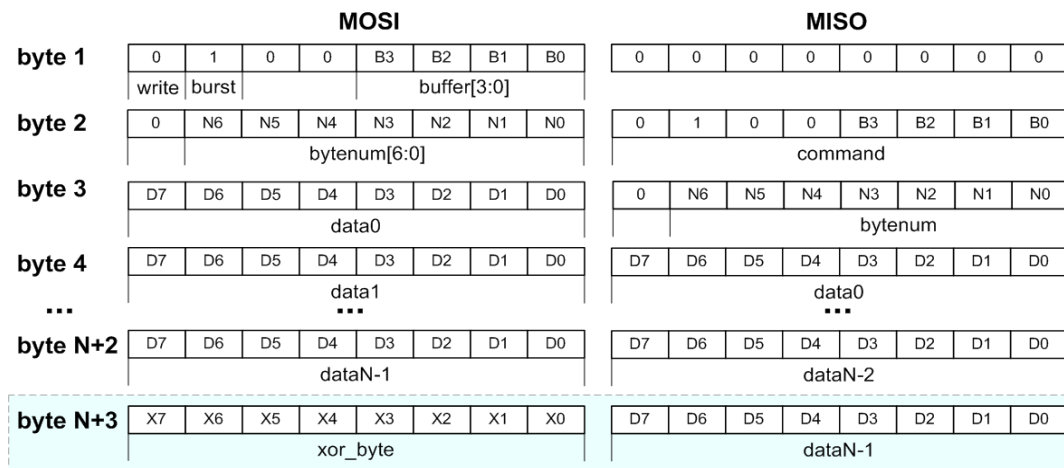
MOSI

MISO

byte 1

| 0 | 1 | 0 | 0 | B3 | B2 | B1 | B0 |
|---|---|---|---|---|---|---|---|
| write | burst | | | buffer[3:0] | | | |

| 0 | 0 | 0 | 0 | 0 | 0 | 0 | 0 |
|---|---|---|---|---|---|---|---|

byte 2

| 0 | N6 | N5 | N4 | N3 | N2 | N1 | N0 |
|---|---|---|---|---|---|---|---|
| | bytenum[6:0] | | | | | | |

| 0 | 1 | 0 | 0 | B3 | B2 | B1 | B0 |
|---|---|---|---|---|---|---|---|
| command | | | | | | | |

byte 3

| D7 | D6 | D5 | D4 | D3 | D2 | D1 | D0 |
|---|---|---|---|---|---|---|---|
| data0 | | | | | | | |

| 0 | N6 | N5 | N4 | N3 | N2 | N1 | N0 |
|---|---|---|---|---|---|---|---|
| | bytenum | | | | | | |

byte 4

| D7 | D6 | D5 | D4 | D3 | D2 | D1 | D0 |
|---|---|---|---|---|---|---|---|
| data1 | | | | | | | |

| D7 | D6 | D5 | D4 | D3 | D2 | D1 | D0 |
|---|---|---|---|---|---|---|---|
| data0 | | | | | | | |

...

...

...

byte N+2

| D7 | D6 | D5 | D4 | D3 | D2 | D1 | D0 |
|---|---|---|---|---|---|---|---|
| dataN-1 | | | | | | | |

| D7 | D6 | D5 | D4 | D3 | D2 | D1 | D0 |
|---|---|---|---|---|---|---|---|
| dataN-2 | | | | | | | |

byte N+3

| X7 | X6 | X5 | X4 | X3 | X2 | X1 | X0 |
|---|---|---|---|---|---|---|---|
| xor_byte | | | | | | | |

| D7 | D6 | D5 | D4 | D3 | D2 | D1 | D0 |
|---|---|---|---|---|---|---|---|
| dataN-1 | | | | | | | |